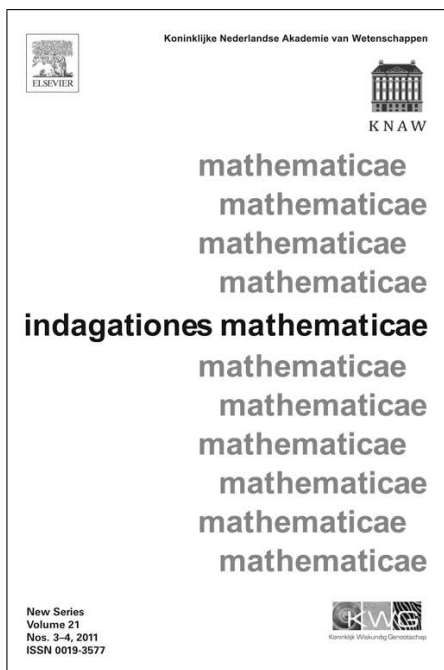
ELSEVIER

Koninklijke Nederlandse Akademie van Wetenschappen

KNAW

mathematicae
mathematicae
mathematicae
mathematicae
indagationes mathematicae
mathematicae
mathematicae
mathematicae
mathematicae
mathematicae
mathematicae

New Series
Volume 21
Nos. 3–4, 2011
ISSN 0019-3577

KWG
Koninklijk Wiskundig Genootschap